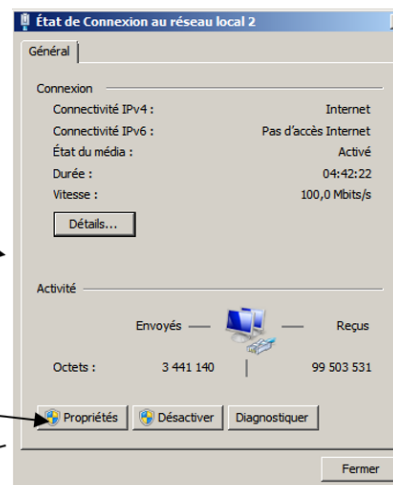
État de Connexion au réseau local 2

Général

Connexion

Connectivité IPv4 : Internet

Connectivité IPv6 : Pas d'accès Internet

État du média : Activé

Durée : 04:42:22

Vitesse : 100,0 Mbits/s

Détails...

Activité

Envoyés — — Reçus

Octets : 3 441 140 | 99 503 531

Propriétés Désactiver Diagnostiquer

Fermer